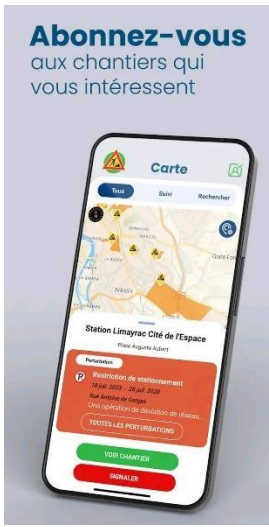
Abonnez-vous aux chantiers qui vous intéressent

Carte

Tous

Suivi

Rechercher

Station Limayrac Cité de l'Espace

Place Auguste Aubert

Perturbation

Restriction de stationnement

18 juil. 2023 – 28 juil. 2028

Rue Antoine de Gargas

Une opération de déviation de réseau...

TOUTES LES PERTURBATIONS

VOIR CHANTIER

SIGNALER